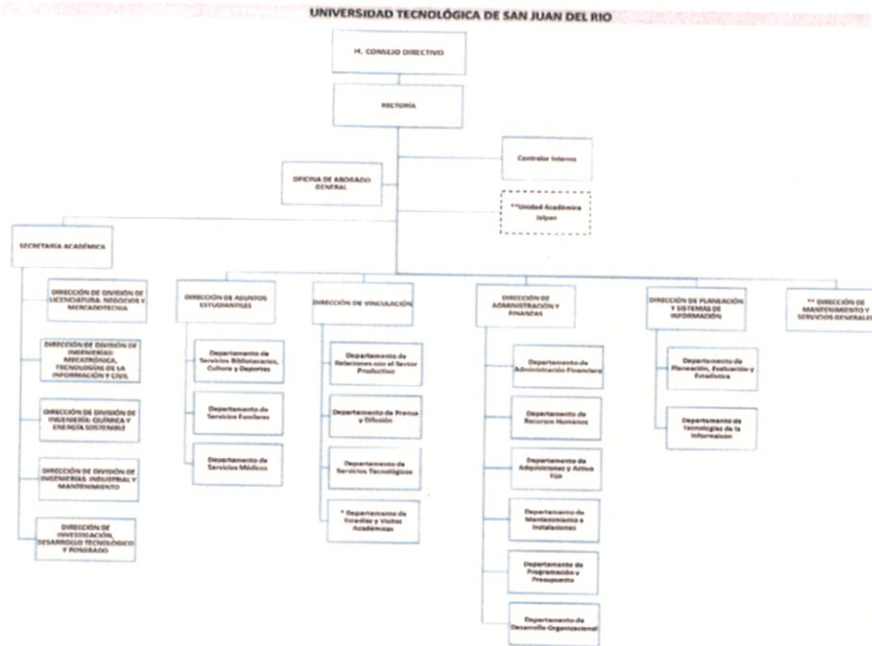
UNIVERSIDAD TECNOLÓGICA DE SAN JUAN DEL RIO

H. CONSEJO DIRECTIVO

RECTORÍA

Contralor Interno

OFICINA DE ABOGADO GENERAL

**Unidad Académica Jalpan

SECRETARÍA ACADÉMICA

DIRECCIÓN DE DIVISIÓN DE LICENCIATURA, NEGOCIOS Y MERCADOTECNIA

DIRECCIÓN DE DIVISIÓN DE INGENIERÍAS: MECATRÓNICA, TECNOLOGÍAS DE LA INFORMACIÓN Y CIVIL

DIRECCIÓN DE DIVISIÓN DE INGENIERÍA: QUÍMICA Y ENERGÍA SOSTENIBLE

DIRECCIÓN DE DIVISIÓN DE INGENIERÍAS: INDUSTRIAL Y MANTENIMIENTO

DIRECCIÓN DE INVESTIGACIÓN, DESARROLLO TECNOLÓGICO Y POSGRADO

DIRECCIÓN DE ASUNTOS ESTUDIANTILES

Departamento de Servicios Bibliotecarios, Cultura y Deportes

Departamento de Servicios Escolares

Departamento de Servicios Médicos

DIRECCIÓN DE VINCULACIÓN

Departamento de Relaciones con el Sector Productivo

Departamento de Prensa y Difusión

Departamento de Servicios Tecnológicos

* Departamento de Estadías y Visitas Académicas

DIRECCIÓN DE ADMINISTRACIÓN Y FINANZAS

Departamento de Administración Financiera

Departamento de Recursos Humanos

Departamento de Adquisiciones y Activo Fijo

Departamento de Mantenimiento e Instalaciones

Departamento de Programación y Presupuesto

Departamento de Desarrollo Organizacional

DIRECCIÓN DE PLANEACIÓN Y SISTEMAS DE INFORMACIÓN

Departamento de Planeación, Evaluación y Estadística

Departamento de Tecnologías de la Información

** DIRECCIÓN DE MANTENIMIENTO Y SERVICIOS GENERALES